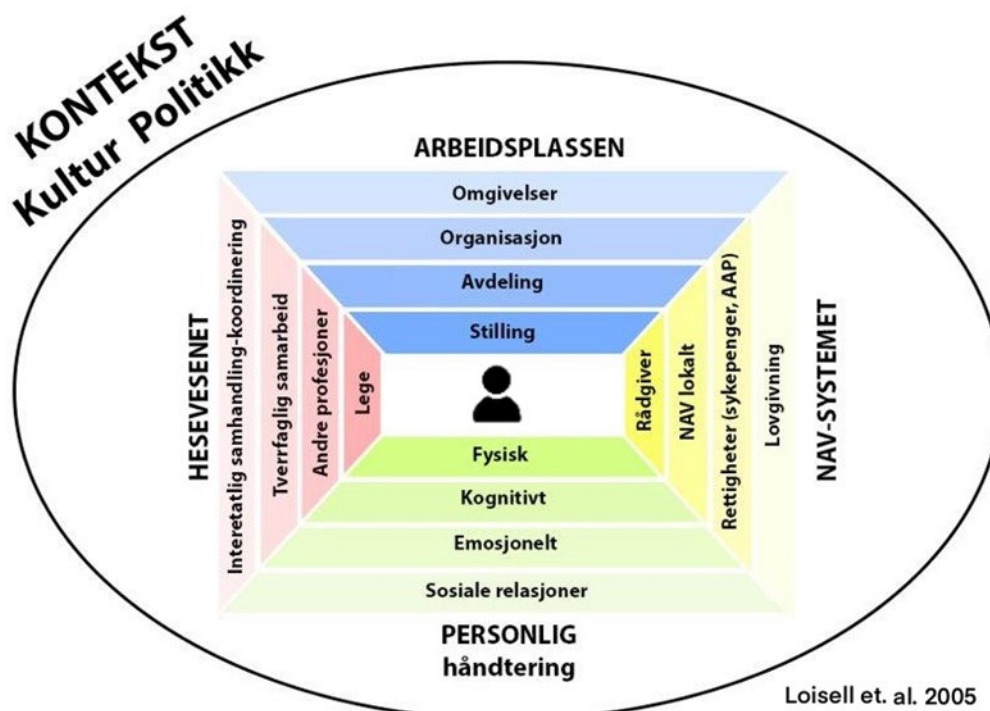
KONTEKST
Kultur Politikk

ARBEIDSPLASSEN

Omgivelser

Organisasjon

Avdeling

Stilling

HESEVESENET

Interetatlig samhandling-koordinering

Tverrfaglig samarbeid

Andre profesjoner

Lege

NAV-SYSTEMET

Rådgiver

NAV lokalt

Rettigheter (sykepenger, AAP)

Lovgivning

Fysisk

Kognitivt

Emosjonelt

Sosiale relasjoner

PERSONLIG
håndtering

Loisell et. al. 2005